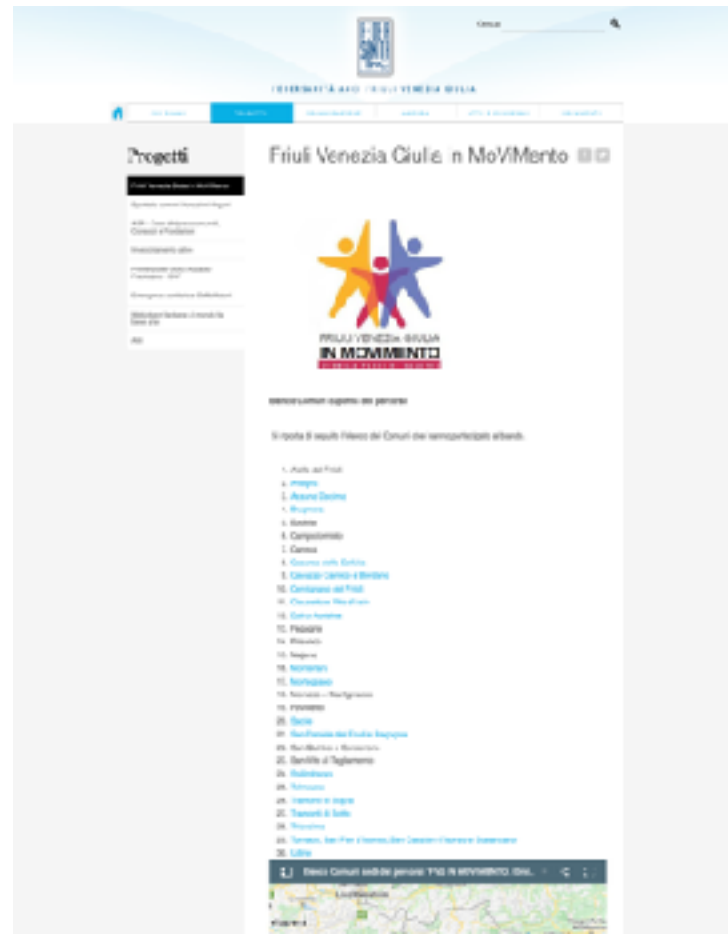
Cerca

FEDERSANITÀ ANCI FRIULI VENEZIA GIULIA

Progetti

Friuli Venezia Giulia in MoVIMento

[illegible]

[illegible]

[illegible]

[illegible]

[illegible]

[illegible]

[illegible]

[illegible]

FRIULI VENEZIA GIULIA
IN MOVIMENTO

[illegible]

Si riporta di seguito l'elenco dei Comuni che hanno partecipato al bando.

1. Aiello del Friuli
2. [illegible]
3. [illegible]
4. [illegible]
5. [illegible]
6. Campoformido
7. Carnia
8. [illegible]
9. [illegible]
10. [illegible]
11. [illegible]
12. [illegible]
13. Fagagna
14. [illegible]
15. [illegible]
16. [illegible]
17. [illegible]
18. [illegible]
19. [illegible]
20. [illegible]
21. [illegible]
22. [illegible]
23. San Vito al Tagliamento
24. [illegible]
25. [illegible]
26. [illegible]
27. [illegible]
28. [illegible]
29. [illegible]
30. Udine

Elenco Comuni sedi dei percorsi "FVG IN MOVIMENTO. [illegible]